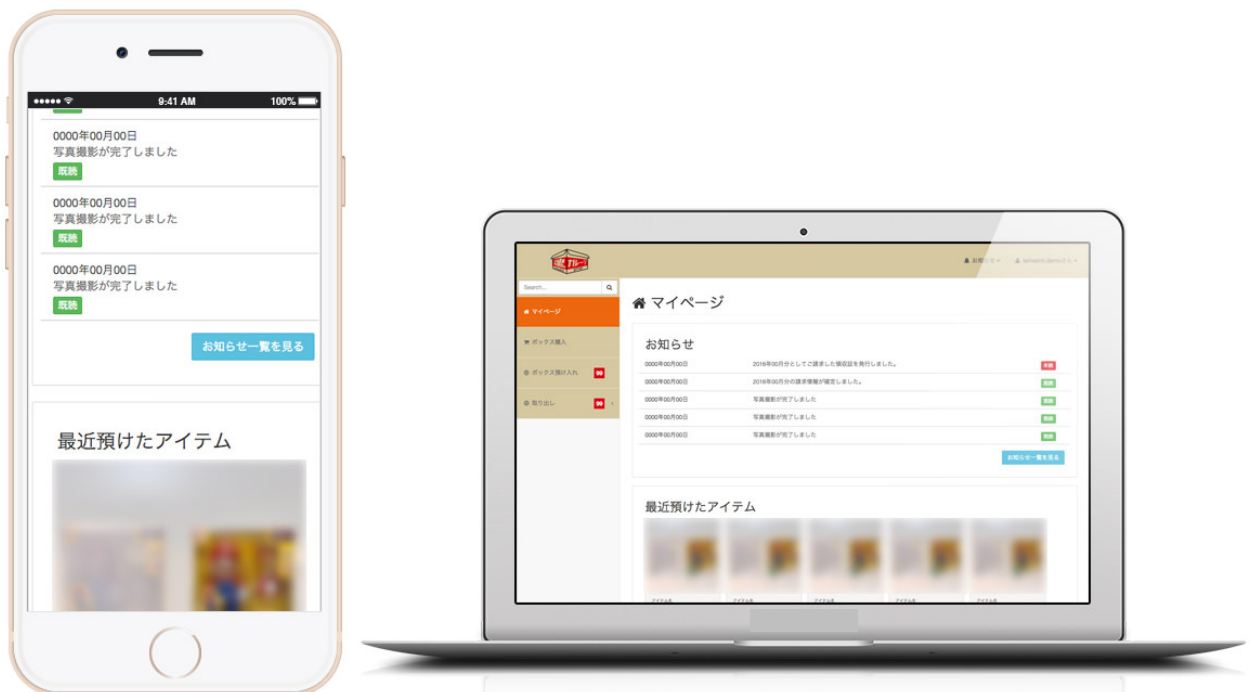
9:41 AM
100%

0000年00月00日
写真撮影が完了しました
既読

0000年00月00日
写真撮影が完了しました
既読

0000年00月00日
写真撮影が完了しました
既読

お知らせ一覧を見る

最近預けたアイテム

Search...

マイページ
ボックス購入
ボックス預け入れ 99
取り出し 99

マイページ

お知らせ

| | | |
|---|---|---|
| 0000年00月00日 | 2016年00月分としてご請求した領収証を発行しました。 | 未読 |
| 0000年00月00日 | 2016年00月分の請求情報が確定しました。 | 既読 |
| 0000年00月00日 | 写真撮影が完了しました | 既読 |
| 0000年00月00日 | 写真撮影が完了しました | 既読 |
| 0000年00月00日 | 写真撮影が完了しました | 既読 |

お知らせ一覧を見る

最近預けたアイテム

アイテム名 アイテム名 アイテム名 アイテム名 アイテム名